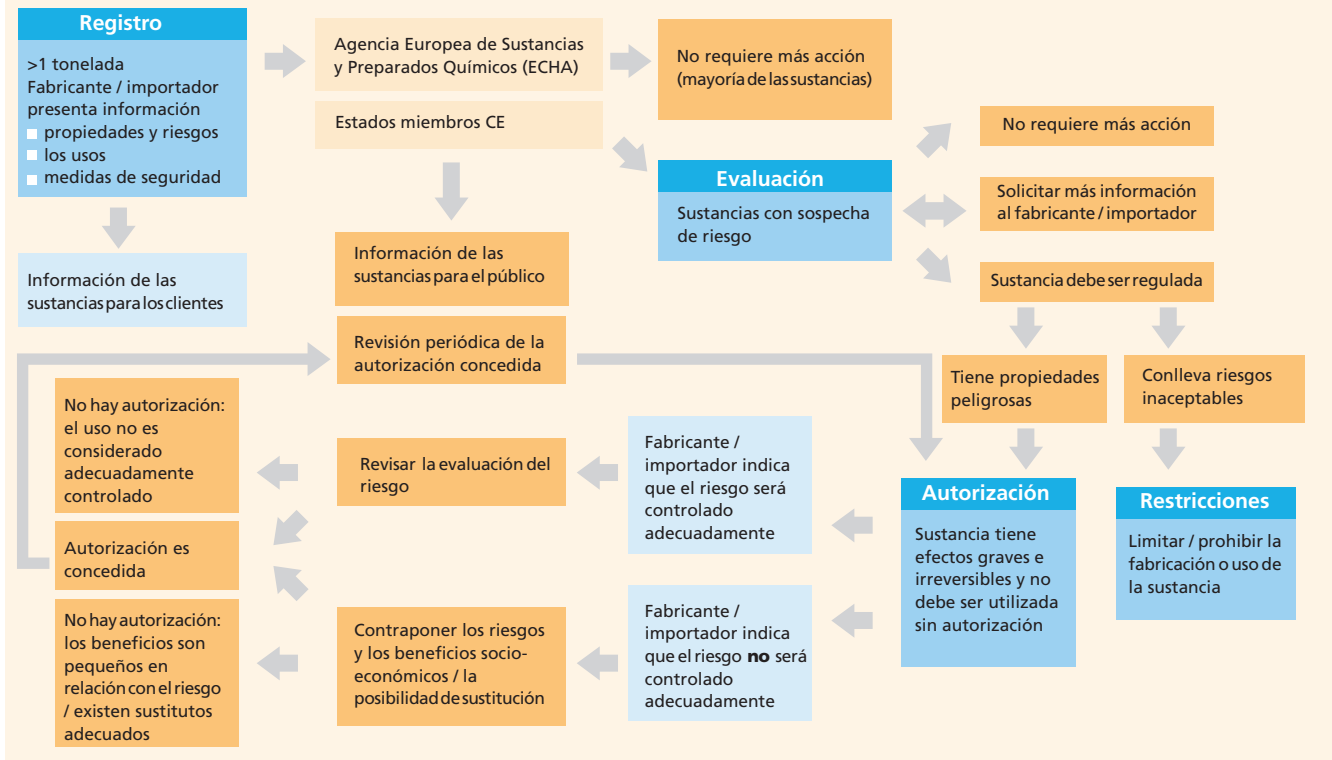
Registro

>1 tonelada
Fabricante / importador presenta información
propiedades y riesgos
los usos
medidas de seguridad

Información de las sustancias para los clientes

Agencia Europea de Sustancias y Preparados Químicos (ECHA)

Estados miembros CE

No requiere más acción (mayoría de las sustancias)

Información de las sustancias para el público

Revisión periódica de la autorización concedida

No requiere más acción

Evaluación

Sustancias con sospecha de riesgo

Solicitar más información al fabricante / importador

Sustancia debe ser regulada

Tiene propiedades peligrosas

Conlleva riesgos inaceptables

No hay autorización: el uso no es considerado adecuadamente controlado

Autorización es concedida

No hay autorización: los beneficios son pequeños en relación con el riesgo / existen sustitutos adecuados

Revisar la evaluación del riesgo

Contraponer los riesgos y los beneficios socio-económicos / la posibilidad de sustitución

Fabricante / importador indica que el riesgo será controlado adecuadamente

Fabricante / importador indica que el riesgo no será controlado adecuadamente

Autorización

Sustancia tiene efectos graves e irreversibles y no debe ser utilizada sin autorización

Restricciones

Limitar / prohibir la fabricación o uso de la sustancia